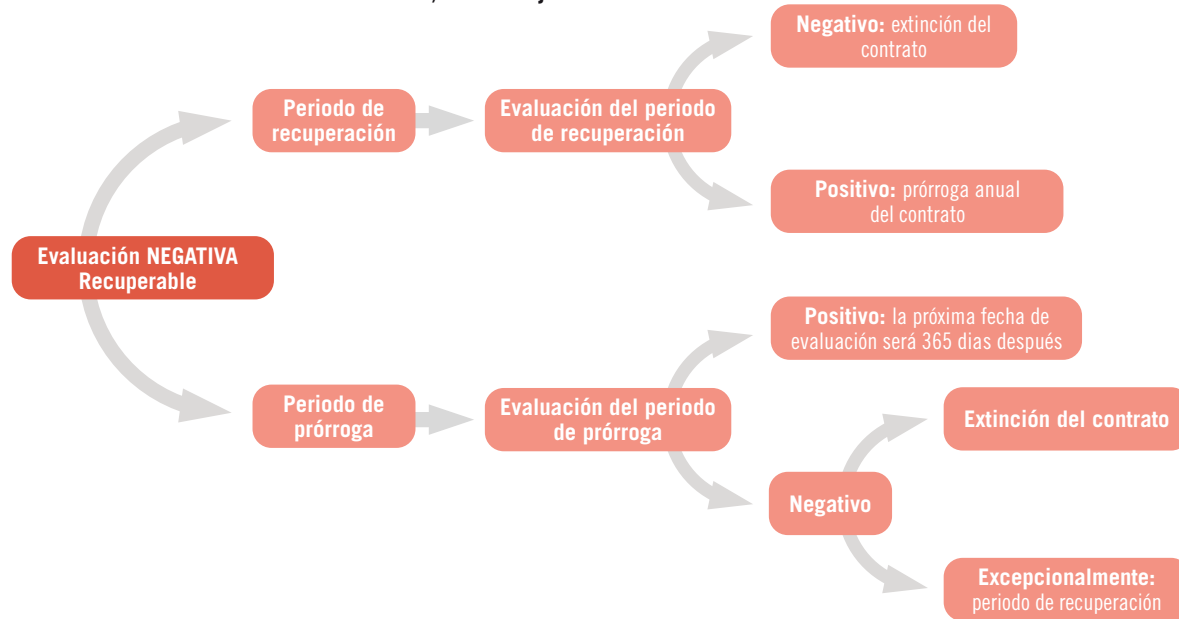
Evaluación NEGATIVA Recuperable

Periodo de recuperación

Evaluación del periodo de recuperación

Negativo: extinción del contrato

Positivo: prórroga anual del contrato

Periodo de prórroga

Evaluación del periodo de prórroga

Positivo: la próxima fecha de evaluación será 365 dias después

Negativo

Extinción del contrato

Excepcionalmente: periodo de recuperación